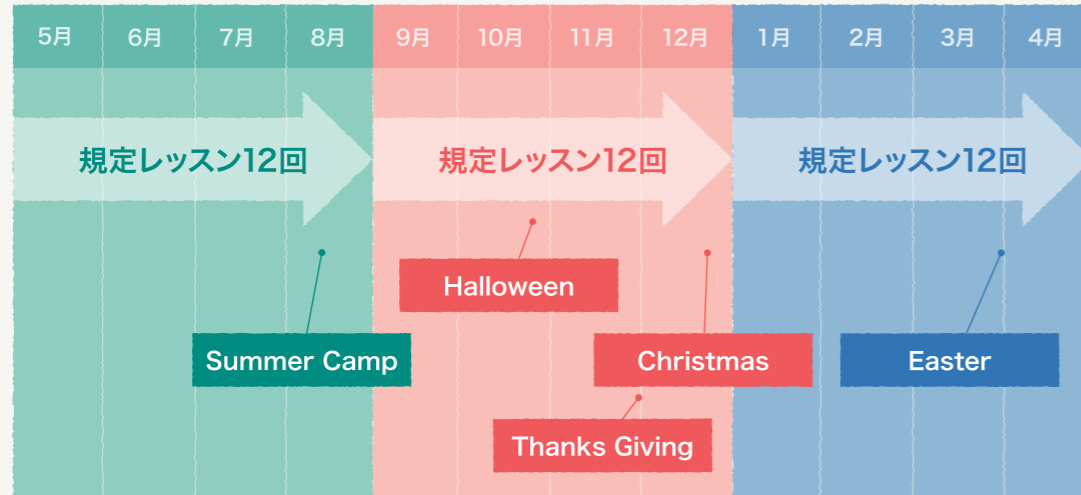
| 5月 | 6月 | 7月 | 8月 | 9月 | 10月 | 11月 | 12月 | 1月 | 2月 | 3月 | 4月 |
|---|---|---|---|---|---|---|---|---|---|---|---|

規定レッスン12回

規定レッスン12回

規定レッスン12回

Halloween

Summer Camp

Christmas

Easter

Thanks Giving